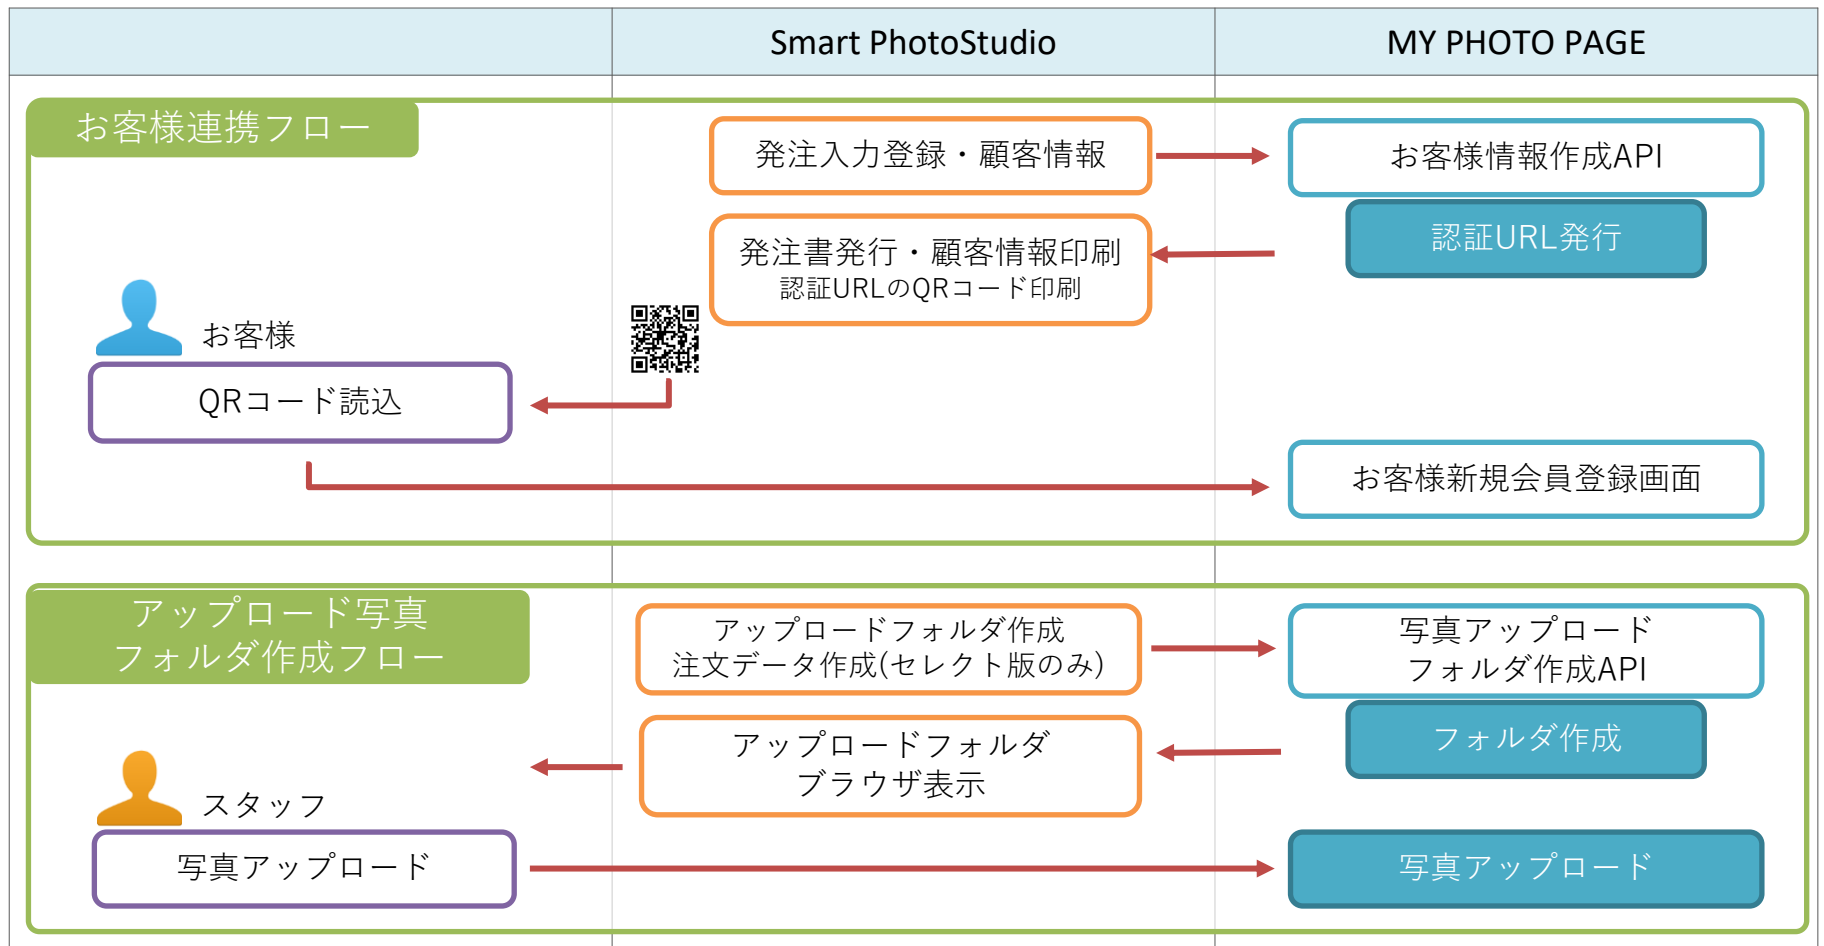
Smart PhotoStudio

MY PHOTO PAGE

お客様連携フロー

発注入力登録・顧客情報

お客様情報作成API

認証URL発行

発注書発行・顧客情報印刷
認証URLのQRコード印刷

お客様

QRコード読込

お客様新規会員登録画面

アップロード写真フォルダ作成フロー

アップロードフォルダ作成
注文データ作成(セレクト版のみ)

写真アップロード
フォルダ作成API

フォルダ作成

アップロードフォルダ
ブラウザ表示

スタッフ

写真アップロード

写真アップロード